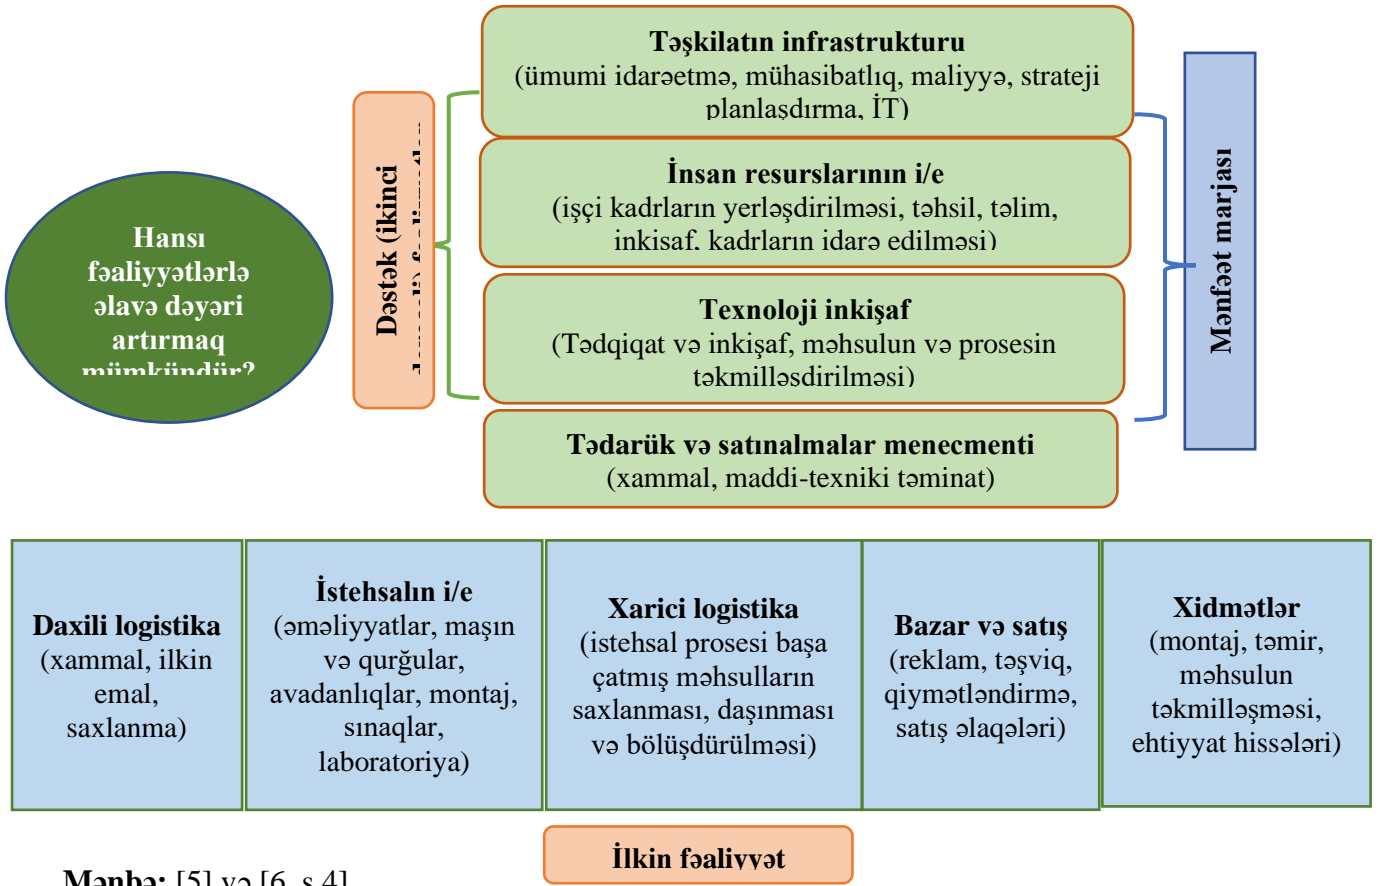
Hansı fəaliyyətlərlə əlavə dəyəri artırmaq mümkündür?

Dəstək (ikinci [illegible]

Təşkilatın infrastrukturu
(ümumi idarəetmə, mühasibatlıq, maliyyə, strateji planlaşdırma, İT)

İnsan resurslarının i/e
(işçi kadrların yerləşdirilməsi, təhsil, təlim, inkisaf, kadrların idarə edilməsi)

Texnoloji inkişaf
(Tədqiqat və inkişaf, məhsulun və prosesin təkmilləşdirilməsi)

Tədarük və satınalmalar menecmenti
(xammal, maddi-texniki təminat)

Mənfəət marjası

| Daxili logistika (xammal, ilkin emal, saxlanma) | İstehsalın i/e (əməliyyatlar, maşın və qurğular, avadanlıqlar, montaj, sınaqlar, laboratoriya) | Xarici logistika (istehsal prosesi başa çatmış məhsulların saxlanması, daşınması və bölüşdürülməsi) | Bazar və satış (reklam, təşviq, qiymətləndirmə, satış əlaqələri) | Xidmətlər (montaj, təmir, məhsulun təkmilləşməsi, ehtiyyat hissələri) |
|---|---|---|---|---|

İlkin fəaliyyət

Mənbə: [5] və [6, s.4]